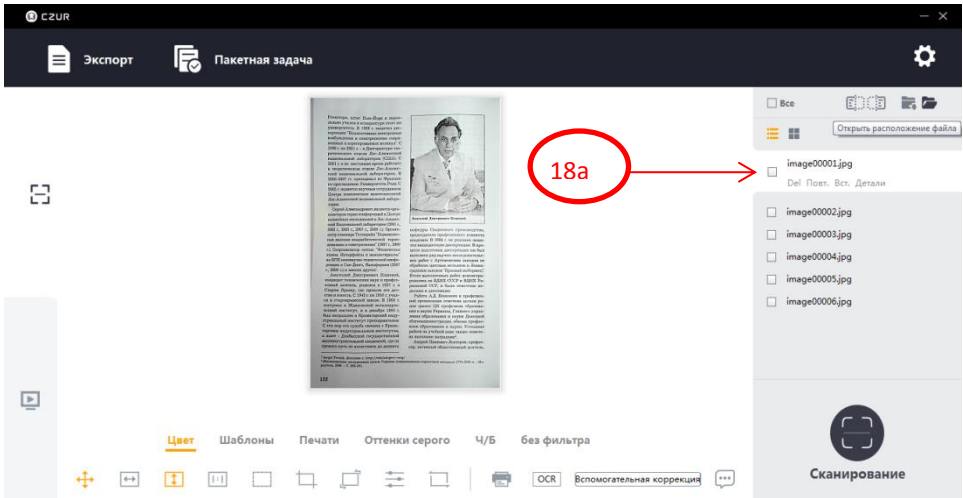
CZUR

Экспорт

Пакетная задача

Все

Открыть расположение файла

18а

image00001.jpg

Del Повт. Вст. Детали

image00002.jpg

image00003.jpg

image00004.jpg

image00005.jpg

image00006.jpg

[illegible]

Цвет Шаблоны Печати Оттенки серого Ч/Б без фильтра

OCR

Вспомогательная коррекция

Сканирование